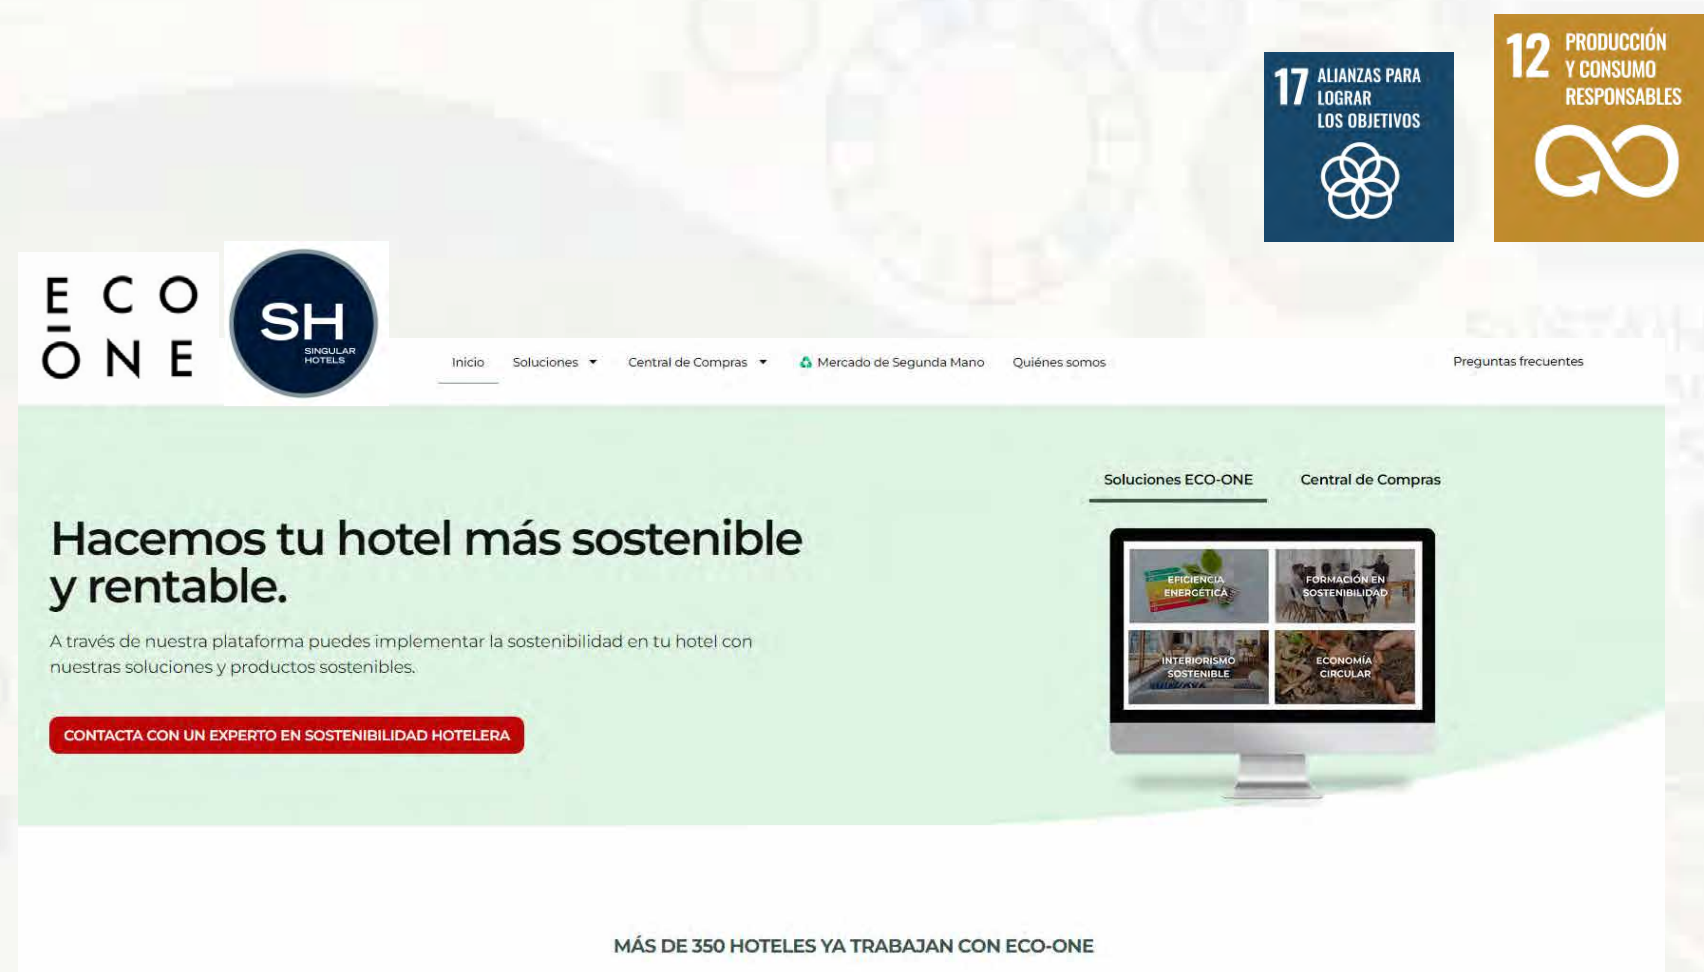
17 ALIANZAS PARA LOGRAR LOS OBJETIVOS

12 PRODUCCIÓN Y CONSUMO RESPONSABLES

E C O
Ō N E

SH SINGULAR HOTELS

Inicio Soluciones Central de Compras Mercado de Segunda Mano Quiénes somos Preguntas frecuentes

Soluciones ECO-ONE Central de Compras

Hacemos tu hotel más sostenible y rentable.

A través de nuestra plataforma puedes implementar la sostenibilidad en tu hotel con nuestras soluciones y productos sostenibles.

CONTACTA CON UN EXPERTO EN SOSTENIBILIDAD HOTELERA

EFICIENCIA ENERGÉTICA
FORMACIÓN EN SOSTENIBILIDAD
INTERIORISMO SOSTENIBLE
ECONOMÍA CIRCULAR

MÁS DE 350 HOTELES YA TRABAJAN CON ECO-ONE